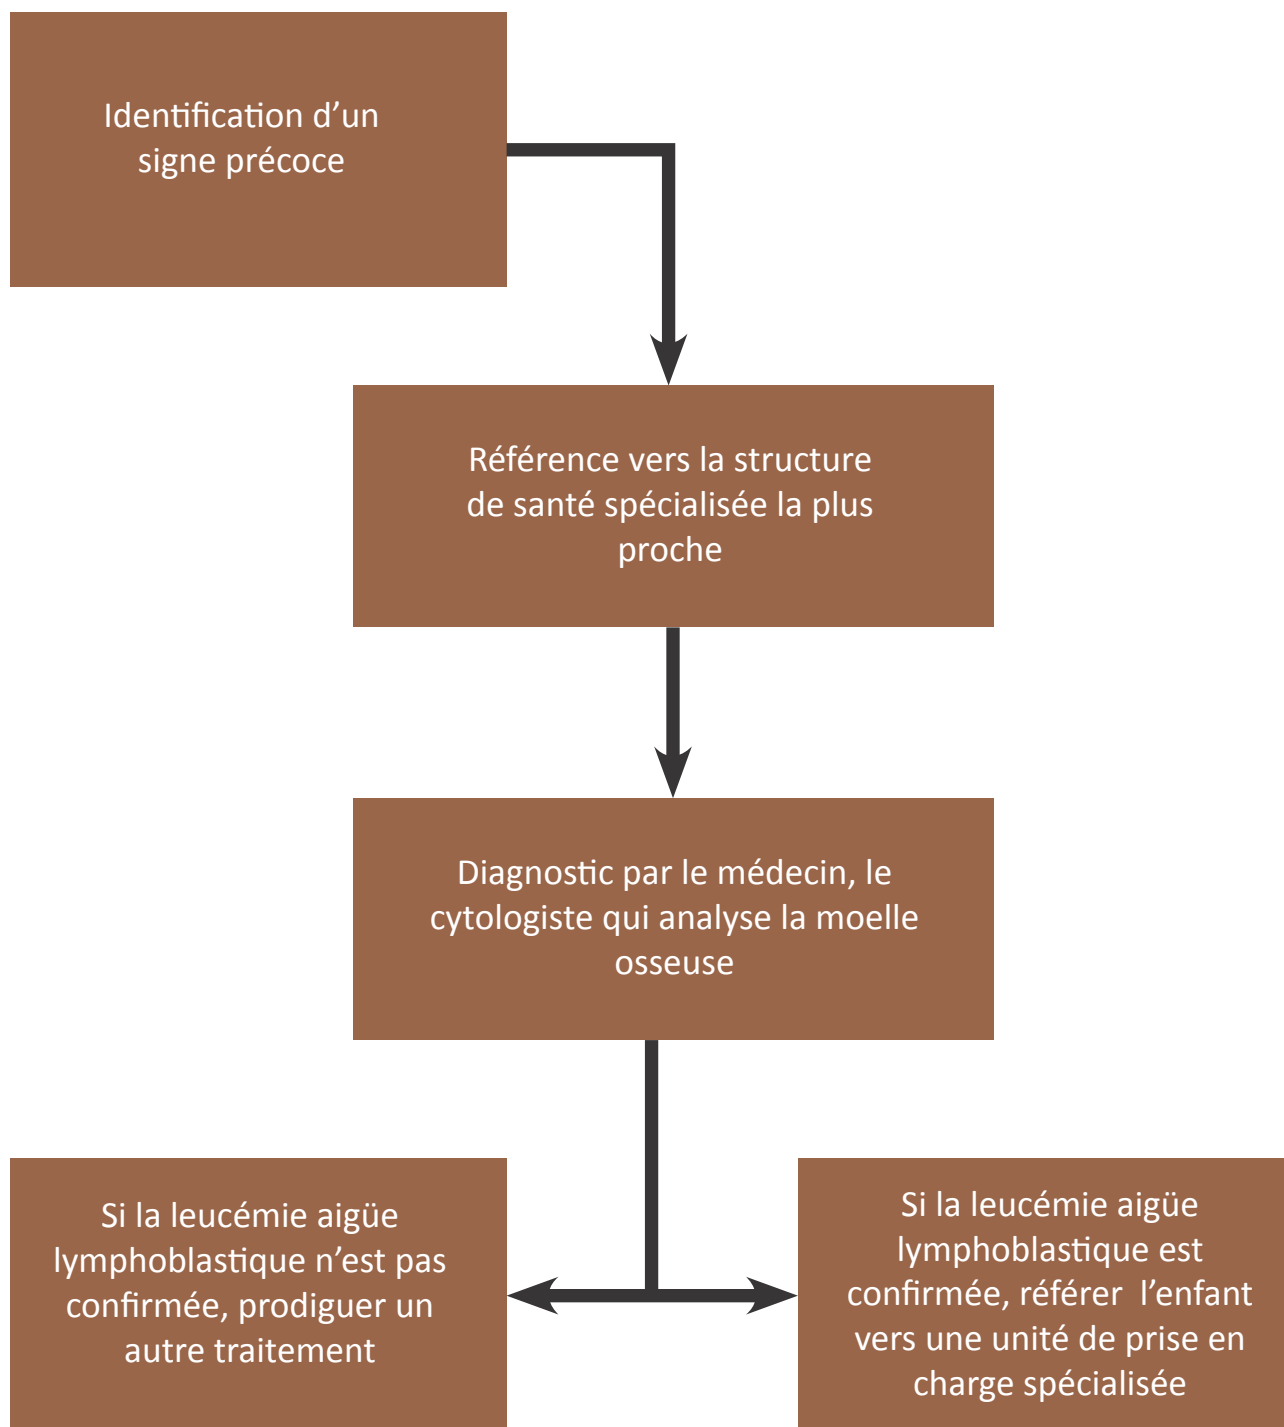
Identification d’un signe précoce

Référence vers la structure de santé spécialisée la plus proche

Diagnostic par le médecin, le cytologiste qui analyse la moelle osseuse

Si la leucémie aigüe lymphoblastique n’est pas confirmée, prodiguer un autre traitement

Si la leucémie aigüe lymphoblastique est confirmée, référer l’enfant vers une unité de prise en charge spécialisée